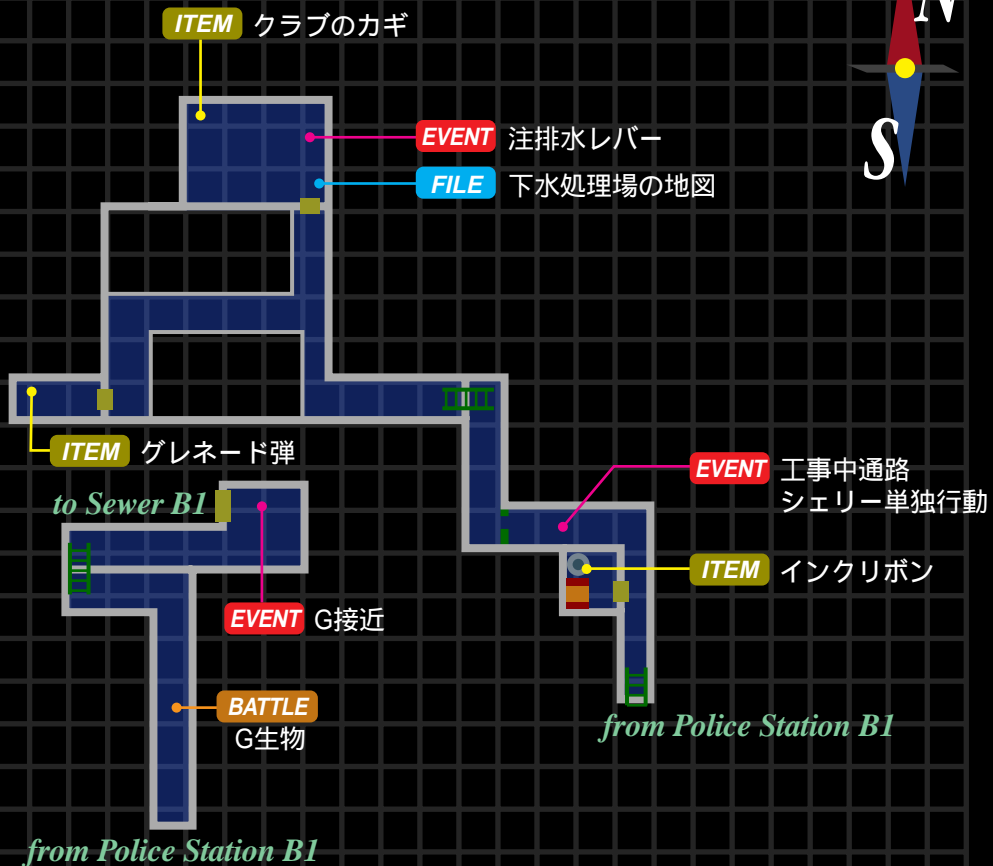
ITEM クラブのカギ

N

S

EVENT 注排水レバー

FILE 下水処理場の地図

ITEM グレネード弾

to Sewer B1

EVENT 工事中通路 シェリー単独行動

ITEM インクリボン

EVENT G接近

BATTLE G生物

from Police Station B1

from Police Station B1